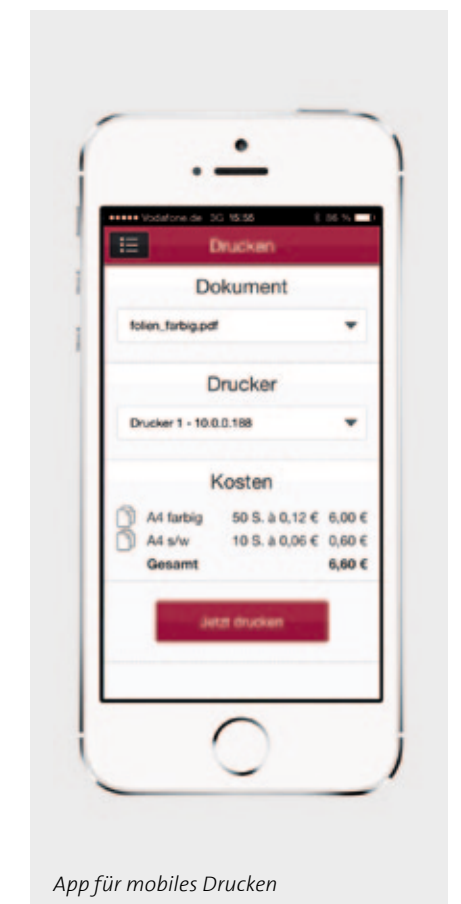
••••• Vodafone.de 3G 15:55 86 %

Drucken

Dokument

folien_farbig.pdf

Drucker

Drucker 1 - 10.0.0.188

Kosten

| | | |
|---|---|---|
| A4 farbig | 50 S. à 0,12 € | 6,00 € |
| A4 s/w | 10 S. à 0,06 € | 0,60 € |
| Gesamt | | 6,60 € |

Jetzt drucken

App für mobiles Drucken